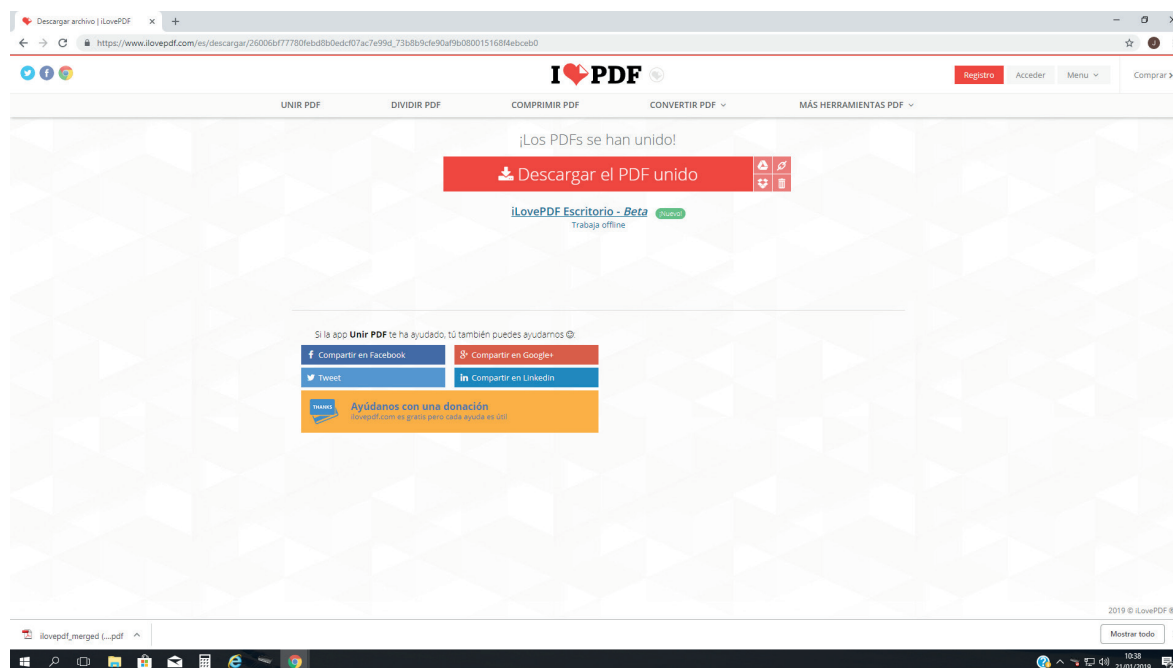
Descargar archivo | iLovePDF ×

https://www.ilovepdf.com/es/descargar/26006bf77780febd8b0edcf07ac7e99d_73b8b9cfe90af9b080015168f4ebceb0

I♥PDF

Registro Acceder Menu

Comprar

UNIR PDF DIVIDIR PDF COMPRIMIR PDF CONVERTIR PDF MÁS HERRAMIENTAS PDF

¡Los PDFs se han unido!

Descargar el PDF unido

iLovePDF Escritorio - Beta ¡Nuevo!

Trabaja offline

Si la app Unir PDF te ha ayudado, tú también puedes ayudarnos ☺:

Compartir en Facebook

Compartir en Google+

Tweet

Compartir en LinkedIn

THANKS

Ayúdanos con una donación

ilovepdf.com es gratis pero cada ayuda es útil

2019 © iLovePDF

ilovepdf_merged (....pdf

Mostrar todo

10:38
21/01/2019